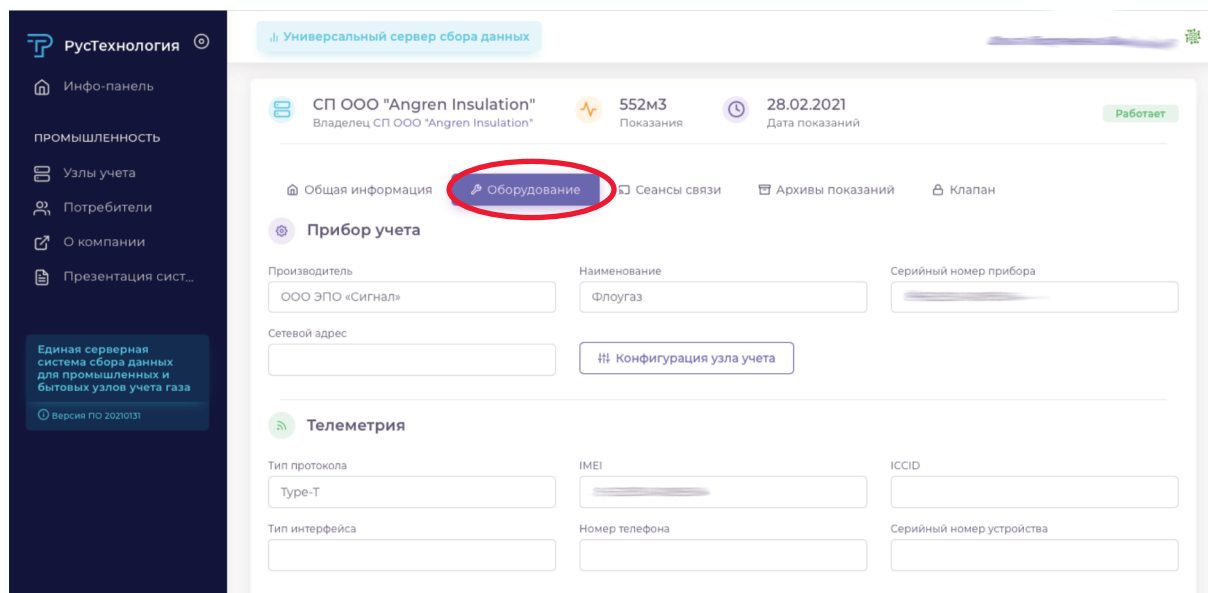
РусТехнология

Инфо-панель

ПРОМЫШЛЕННОСТЬ

Узлы учета

Потребители

О компании

Презентация сист...

Единая серверная система сбора данных для промышленных и бытовых узлов учета газа

Версия ПО 20210131

Универсальный сервер сбора данных

СП ООО "Angren Insulation"
Владелец СП ООО "Angren Insulation"

552м3
Показания

28.02.2021
Дата показаний

Работает

Общая информация | Оборудование | Сеансы связи | Архивы показаний | Клапан

Прибор учета

Производитель
ООО ЭПО «Сигнал»

Наименование
Флоугаз

Серийный номер прибора
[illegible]

Сетевой адрес

Конфигурация узла учета

Телеметрия

Тип протокола
Type-T

IMEI
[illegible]

ICCID

Тип интерфейса

Номер телефона

Серийный номер устройства